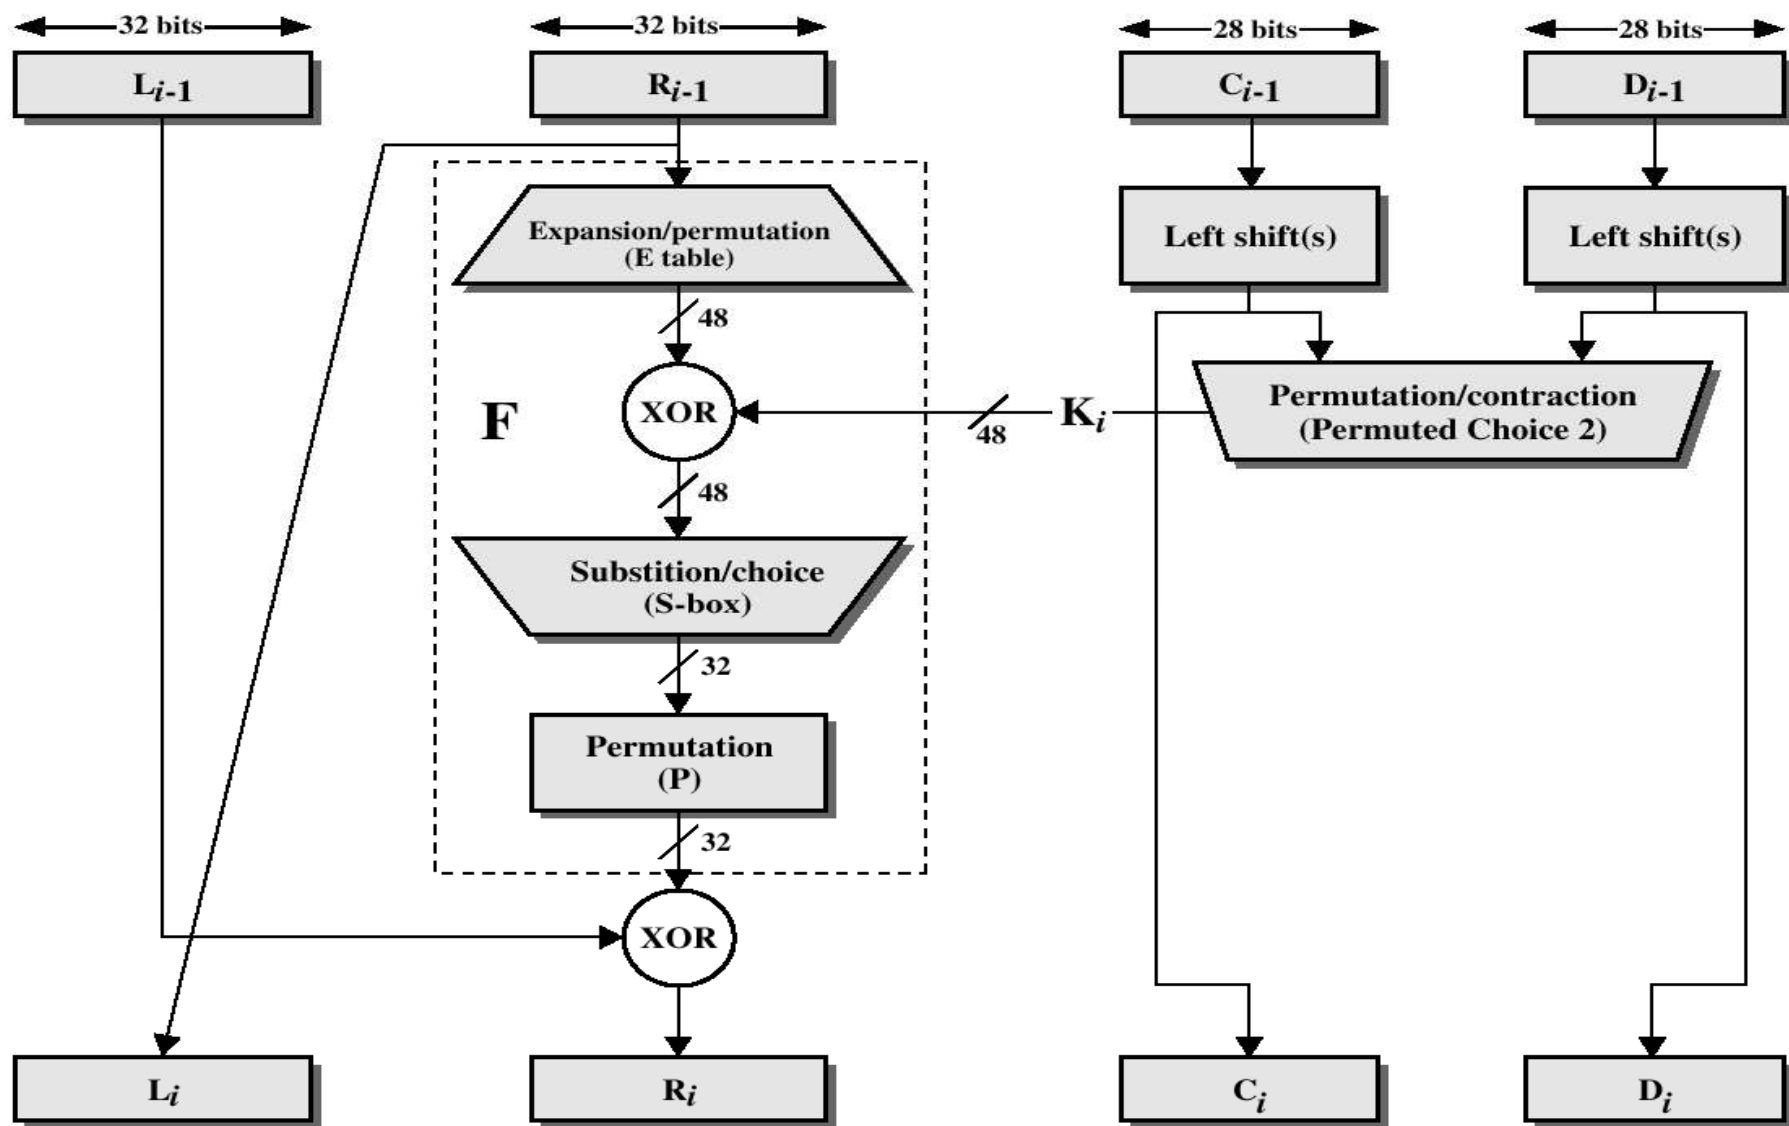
32 bits
32 bits
28 bits
28 bits

$L_{i-1}$
$R_{i-1}$
$C_{i-1}$
$D_{i-1}$

Expansion/permutation
(E table)

Left shift(s)
Left shift(s)

48

Permutation/contraction
(Permuted Choice 2)

F

XOR

48

$K_i$

48

Substition/choice
(S-box)

32

Permutation
(P)

32

XOR

$L_i$
$R_i$
$C_i$
$D_i$